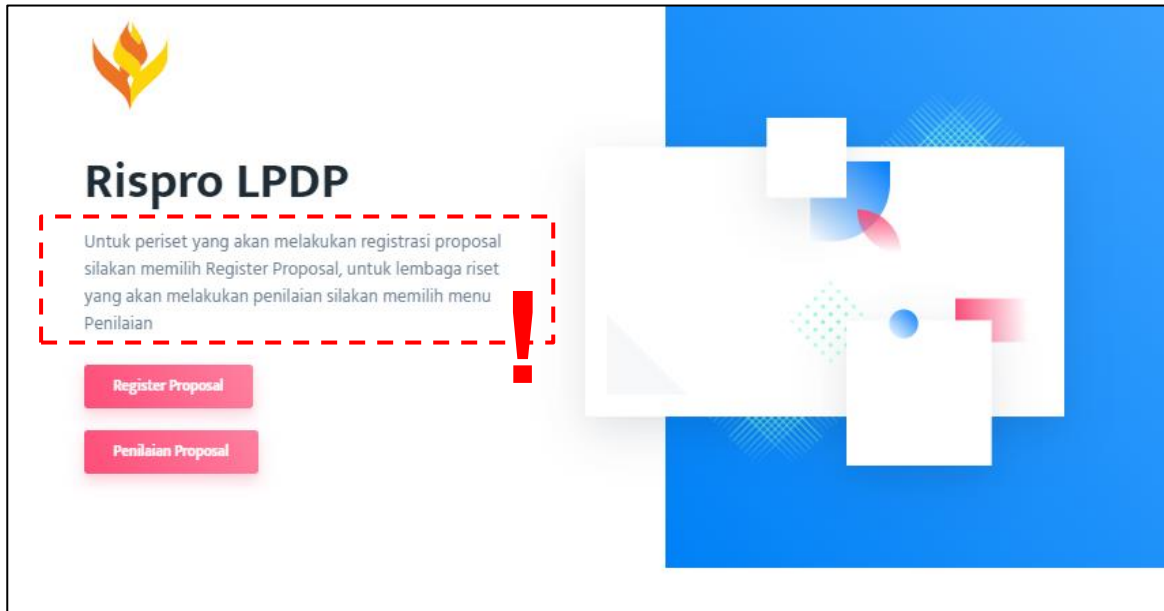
Rispro LPDP

Untuk periset yang akan melakukan registrasi proposal silakan memilih Register Proposal, untuk lembaga riset yang akan melakukan penilaian silakan memilih menu Penilaian

!

Register Proposal

Penilaian Proposal